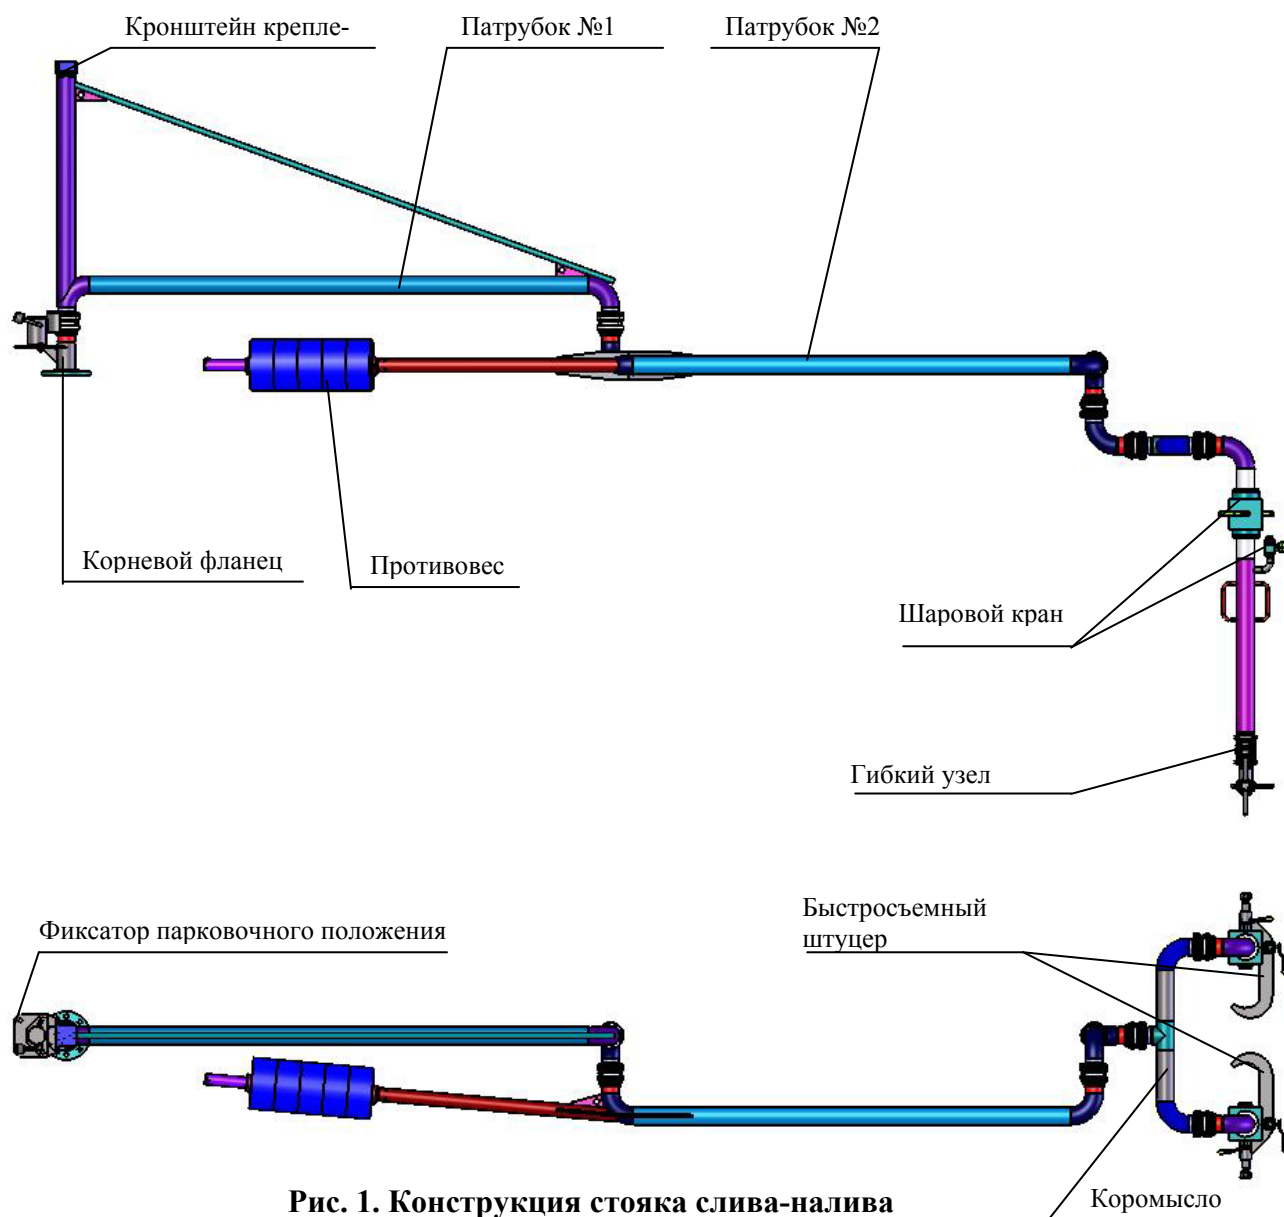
Кронштейн крепле-

Патрубок №1

Патрубок №2

Корневой фланец

Противовес

Шаровой кран

Гибкий узел

Фиксатор парковочного положения

Быстросъемный штуцер

Коромысло

Рис. 1. Конструкция стояка слива-налива